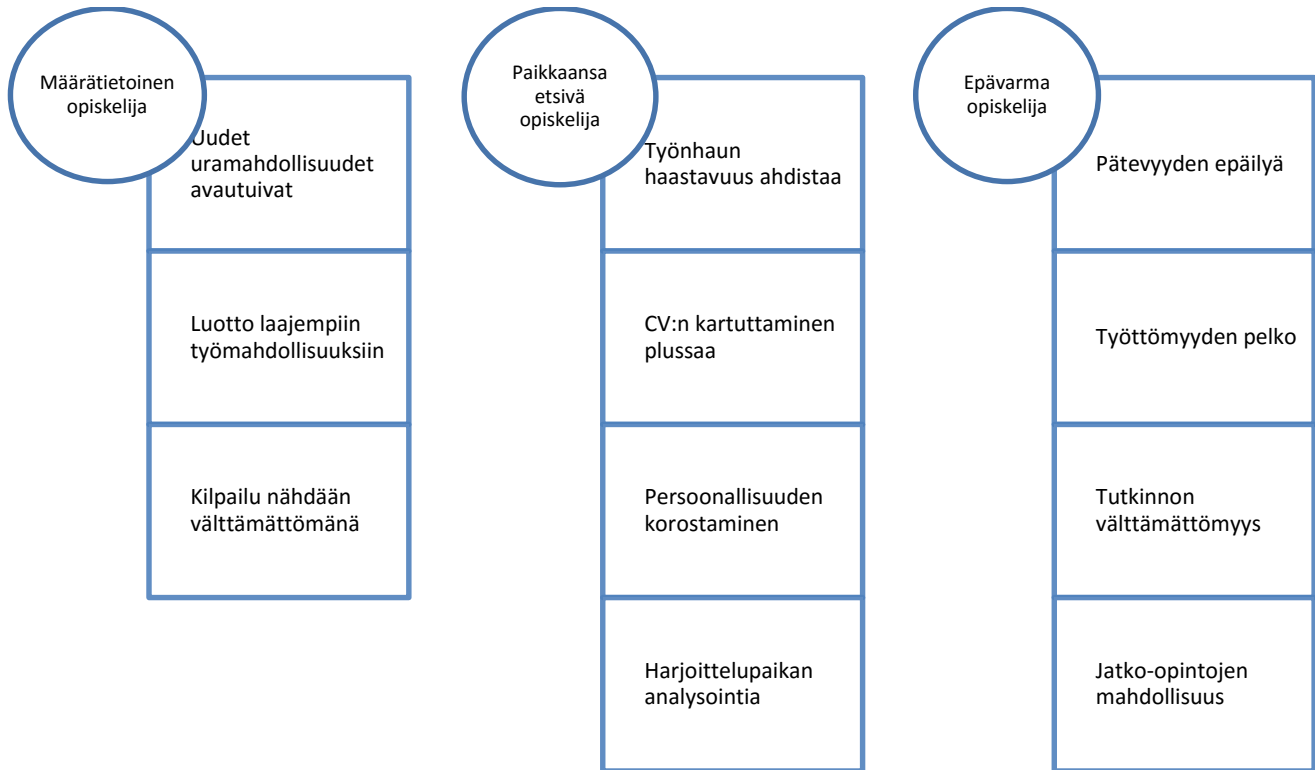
Määrätietoinen opiskelija

Uudet uramahdollisuudet avautuivat

Luotto laajempiin työmahdollisuuksiin

Kilpailu nähdään välttämättömänä

Paikkaansa etsivä opiskelija

Työnhaun haastavuus ahdistaa

CV:n kartuttaminen plussaa

Persoonallisuuden korostaminen

Harjoittelupaikan analysointia

Epävarma opiskelija

Pätevyyden epäilyä

Työttömyyden pelko

Tutkinnon välttämättömyys

Jatko-opintojen mahdollisuus